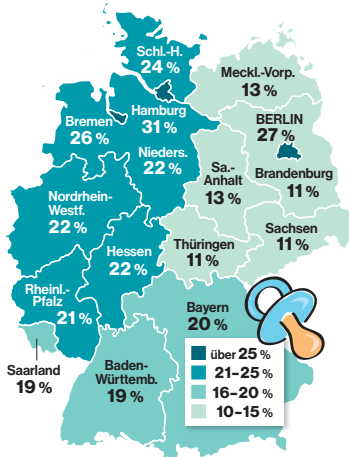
Schl.-H.
24 %

Meckl.-Vorp.
13 %

Bremen
26 %

Hamburg
31 %

BERLIN
27 %

Nieders.
22 %

Sa.-Anhalt
13 %

Brandenburg
11 %

Nordrhein-Westf.
22 %

Hessen
22 %

Thüringen
11 %

Sachsen
11 %

Rheinl.-Pfalz
21 %

Bayern
20 %

Saarland
19 %

Baden-Württemb.
19 %

über 25 %
21–25 %
16–20 %
10–15 %